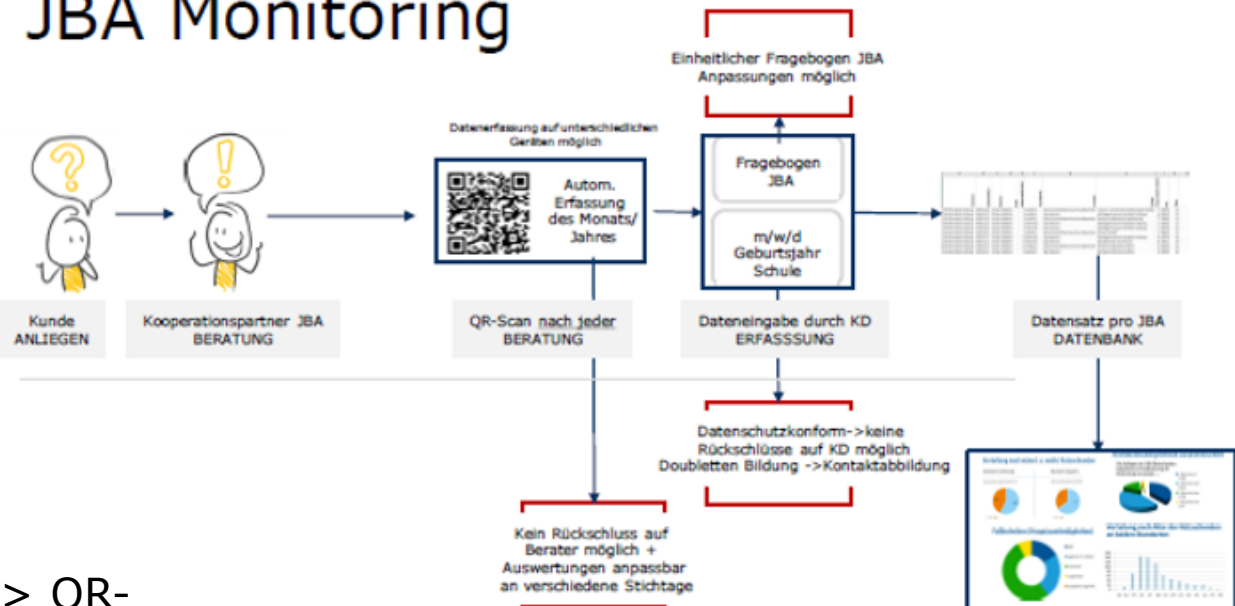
JBA Monitoring

Einheitlicher Fragebogen JBA
Anpassungen möglich

Datenerfassung auf unterschiedlichen Geräten möglich

Autom. Erfassung des Monats/ Jahres

Fragebogen JBA

m/w/d
Geburtsjahr
Schule

Kunde
ANLIEGEN

Kooperationspartner JBA
BERATUNG

QR-Scan nach jeder
BERATUNG

Dateneingabe durch KD
ERFASSSUNG

Datensatz pro JBA
DATENBANK

Datenschutzkonform->keine
Rückschlüsse auf KD möglich
Doubletten Bildung ->Kontaktabbildung

Kein Rückschluss auf
Berater möglich +
Auswertungen anpassbar
an verschiedene Stichtage

> QR-